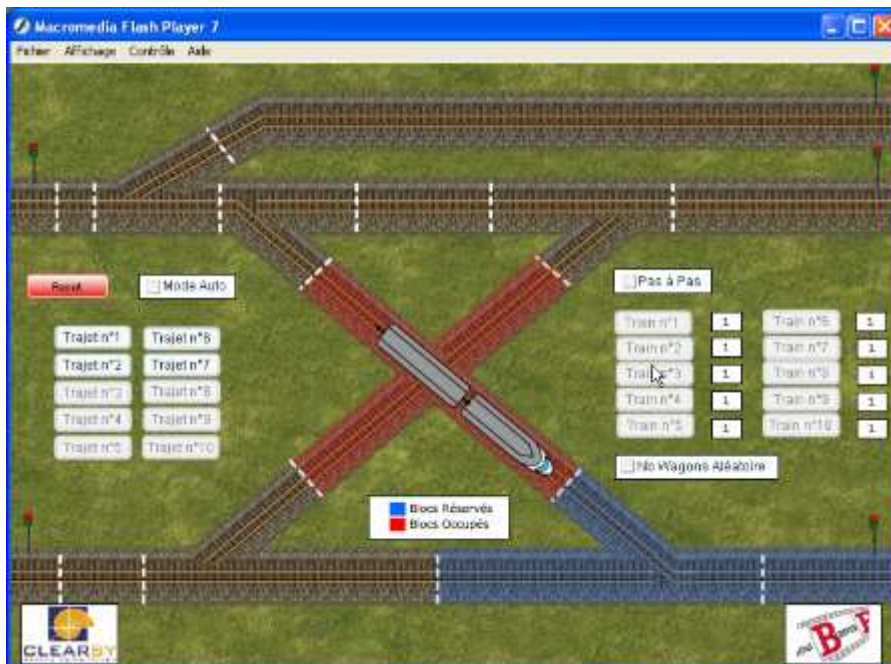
Macromedia Flash Player 7

Fichier Affichage Contrôle Aide

Reset

Mode Auto

Trajet n°1
Trajet n°2
Trajet n°3
Trajet n°4
Trajet n°5

Trajet n°6
Trajet n°7
Trajet n°8
Trajet n°9
Trajet n°10

Pas à Pas

Train n°1 1
Train n°2 1
Train n°3 1
Train n°4 1
Train n°5 1

Train n°6 1
Train n°7 1
Train n°8 1
Train n°9 1
Train n°10 1

Nb Wagons Aléatoire

Blocs Réservés
Blocs Occupés

CLEARSY

B F